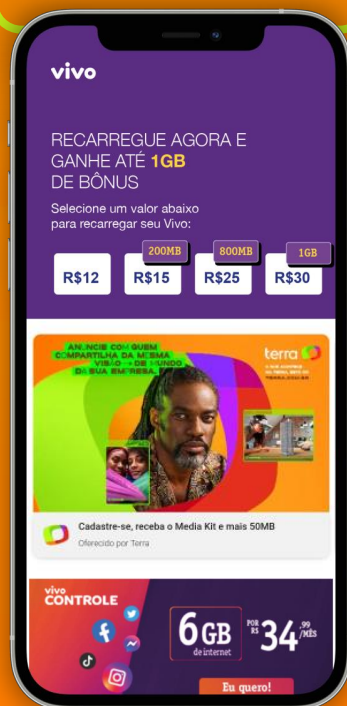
vivo

RECARREGUE AGORA E GANHE ATÉ 1GB DE BÔNUS

Selecione um valor abaixo para recarregar seu Vivo:

200MB 800MB 1GB

R$12 R$15 R$25 R$30

ANUNCIE COM QUEM COMPARTILHA DA MESMA VISÃO DE MUNDO DA SUA EMPRESA.

terra

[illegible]

Cadastre-se, receba o Media Kit e mais 50MB

Oferecido por Terra

vivo CONTROLE

6GB de internet

POR R$ 34,99 /MÊS

Eu quero!